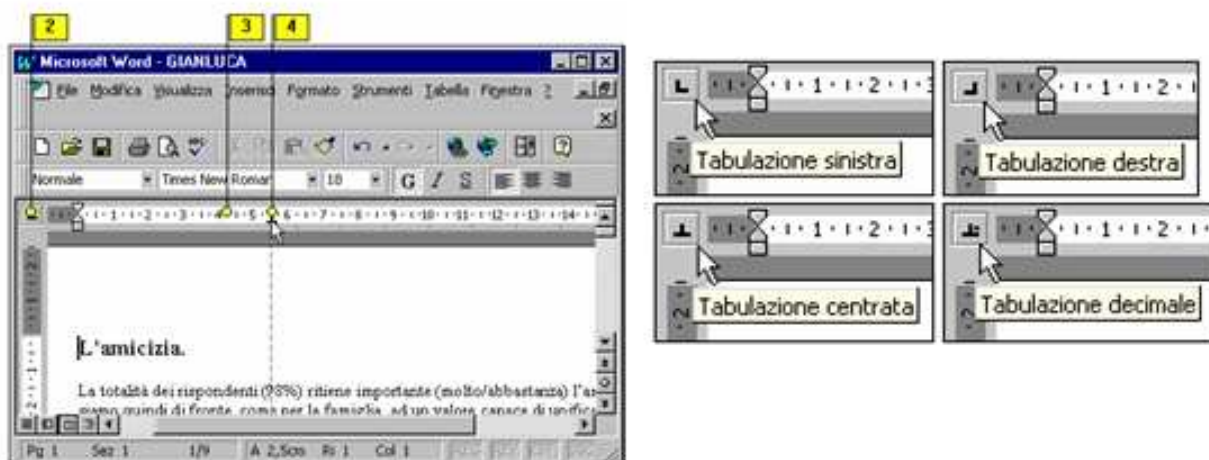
2 3 4

Microsoft Word - GIANLUCA

File Modifica Visualizza Inserisci Formato Strumenti Tabella Finestra ?

Normale Times New Roman 10 G I S

1 2 3 4 5 6 7 8 9 10 11 12 13 14

L'amicizia.

La totalità dei rispondenti (98%) ritiene importante (molto/abbastanza) l'a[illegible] siamo quindi di fronte, come per la famiglia, ad un valore capace di unifica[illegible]

Pg 1 Sez 1 1/9 A 2,5cm Ri 1 Col 1

1 2 Tabulazione sinistra

1 2 Tabulazione destra

1 2 Tabulazione centrata

1 2 Tabulazione decimale